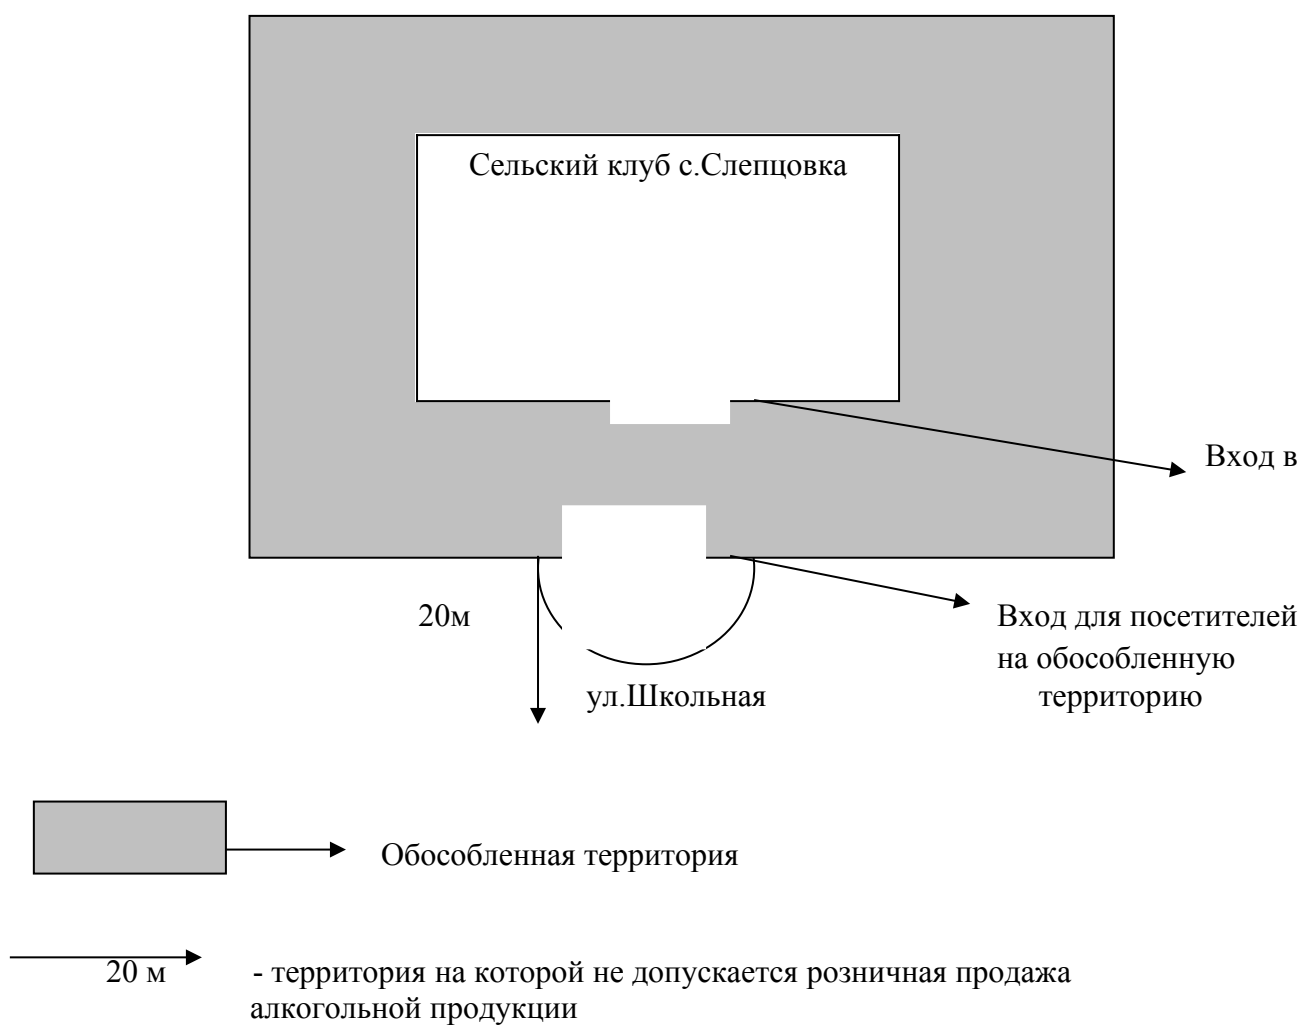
Сельский клуб с.Слепцовка

Вход в

20м

Вход для посетителей на обособленную территорию

ул.Школьная

Обособленная территория

20 м

- территория на которой не допускается розничная продажа алкогольной продукции